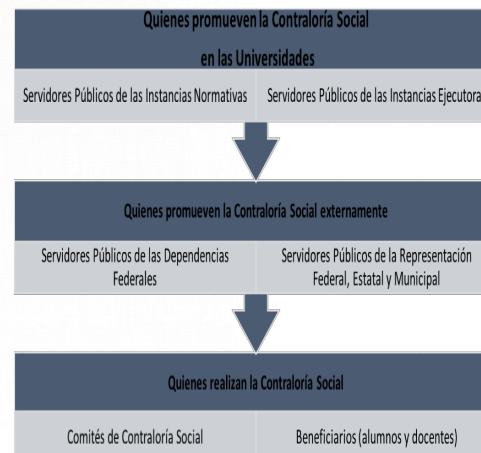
Quienes promueven la Contraloría Social
en las Universidades

Servidores Públicos de las Instancias Normativas

Servidores Públicos de las Instancias Ejecutora

Quienes promueven la Contraloría Social externamente

Servidores Públicos de las Dependencias Federales

Servidores Públicos de la Representación Federal, Estatal y Municipal

Quienes realizan la Contraloría Social

Comités de Contraloría Social

Beneficiarios (alumnos y docentes)